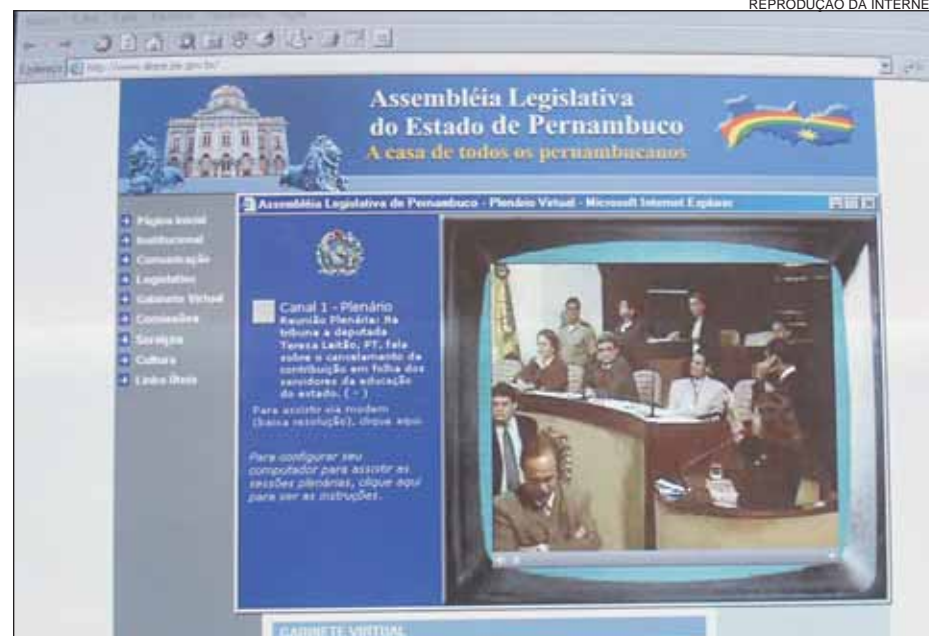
REPRODUÇÃO DA INTERNE

Arquivo Editar Exibir Favoritos Ferramentas Ajuda

Endereço http://www.alepe.pe.gov.br/

Assembléia Legislativa do Estado de Pernambuco
A casa de todos os pernambucanos

Assembléia Legislativa de Pernambuco - Plenário Virtual - Microsoft Internet Explorer

Página Inicial
Institucional
Comunicação
Legislativo
Gabinete Virtual
Comissões
Serviços
Cultura
Links Úteis

Canal 1 - Plenário
Reunião Plenária: Na tribuna a deputada Teresa Leitão, PT, fala sobre o cancelamento da contribuição em folha dos servidores da educação do estado. ( - )

Para assistir via modem (baixa resolução), clique aqui

Para configurar seu computador para assistir as sessões plenárias, clique aqui para ver as instruções.

GABINETE VIRTUAL